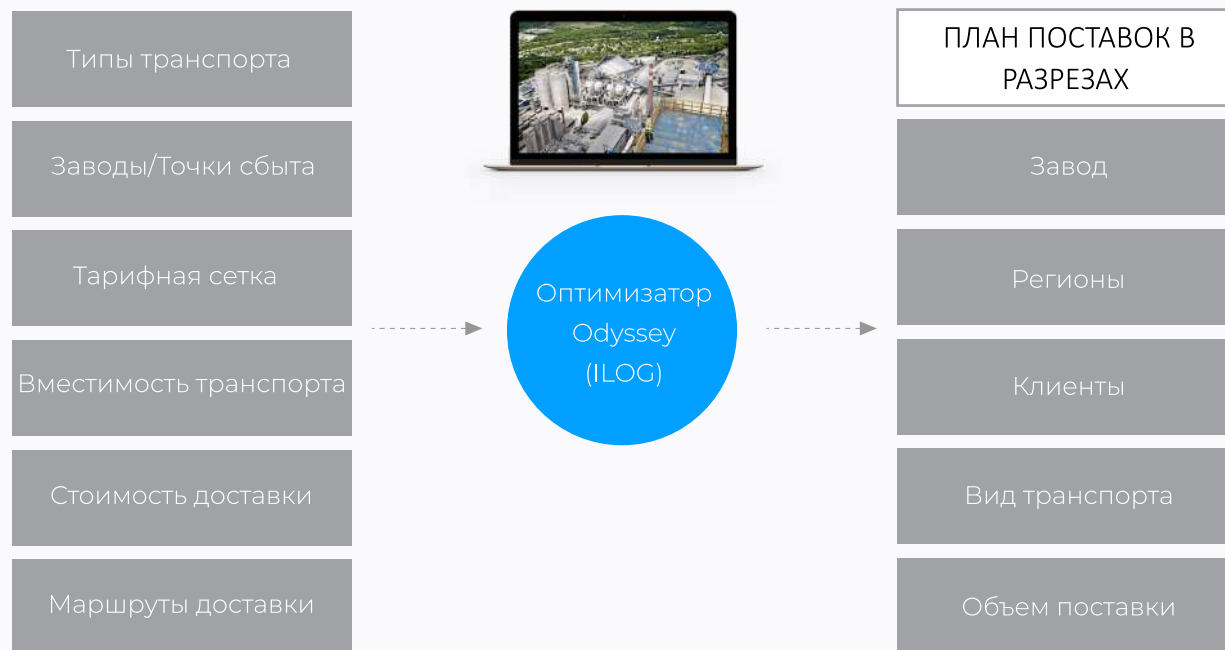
Типы транспорта

Заводы/Точки сбыта

Тарифная сетка

Вместимость транспорта

Стоимость доставки

Маршруты доставки

Оптимизатор Odyssey (ILOG)

ПЛАН ПОСТАВОК В РАЗРЕЗАХ

Завод

Регионы

Клиенты

Вид транспорта

Объем поставки